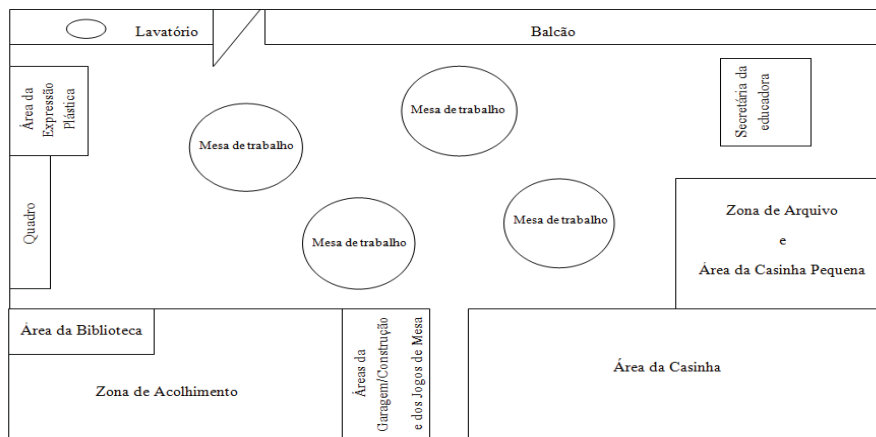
Lavatório

Balcão

Área da Expressão Plástica

Mesa de trabalho

Mesa de trabalho

Secretária da educadora

Quadro

Mesa de trabalho

Mesa de trabalho

Zona de Arquivo

e

Área da Casinha Pequena

Área da Biblioteca

Áreas da Garagem/Construção e dos Jogos de Mesa

Área da Casinha

Zona de Acolhimento